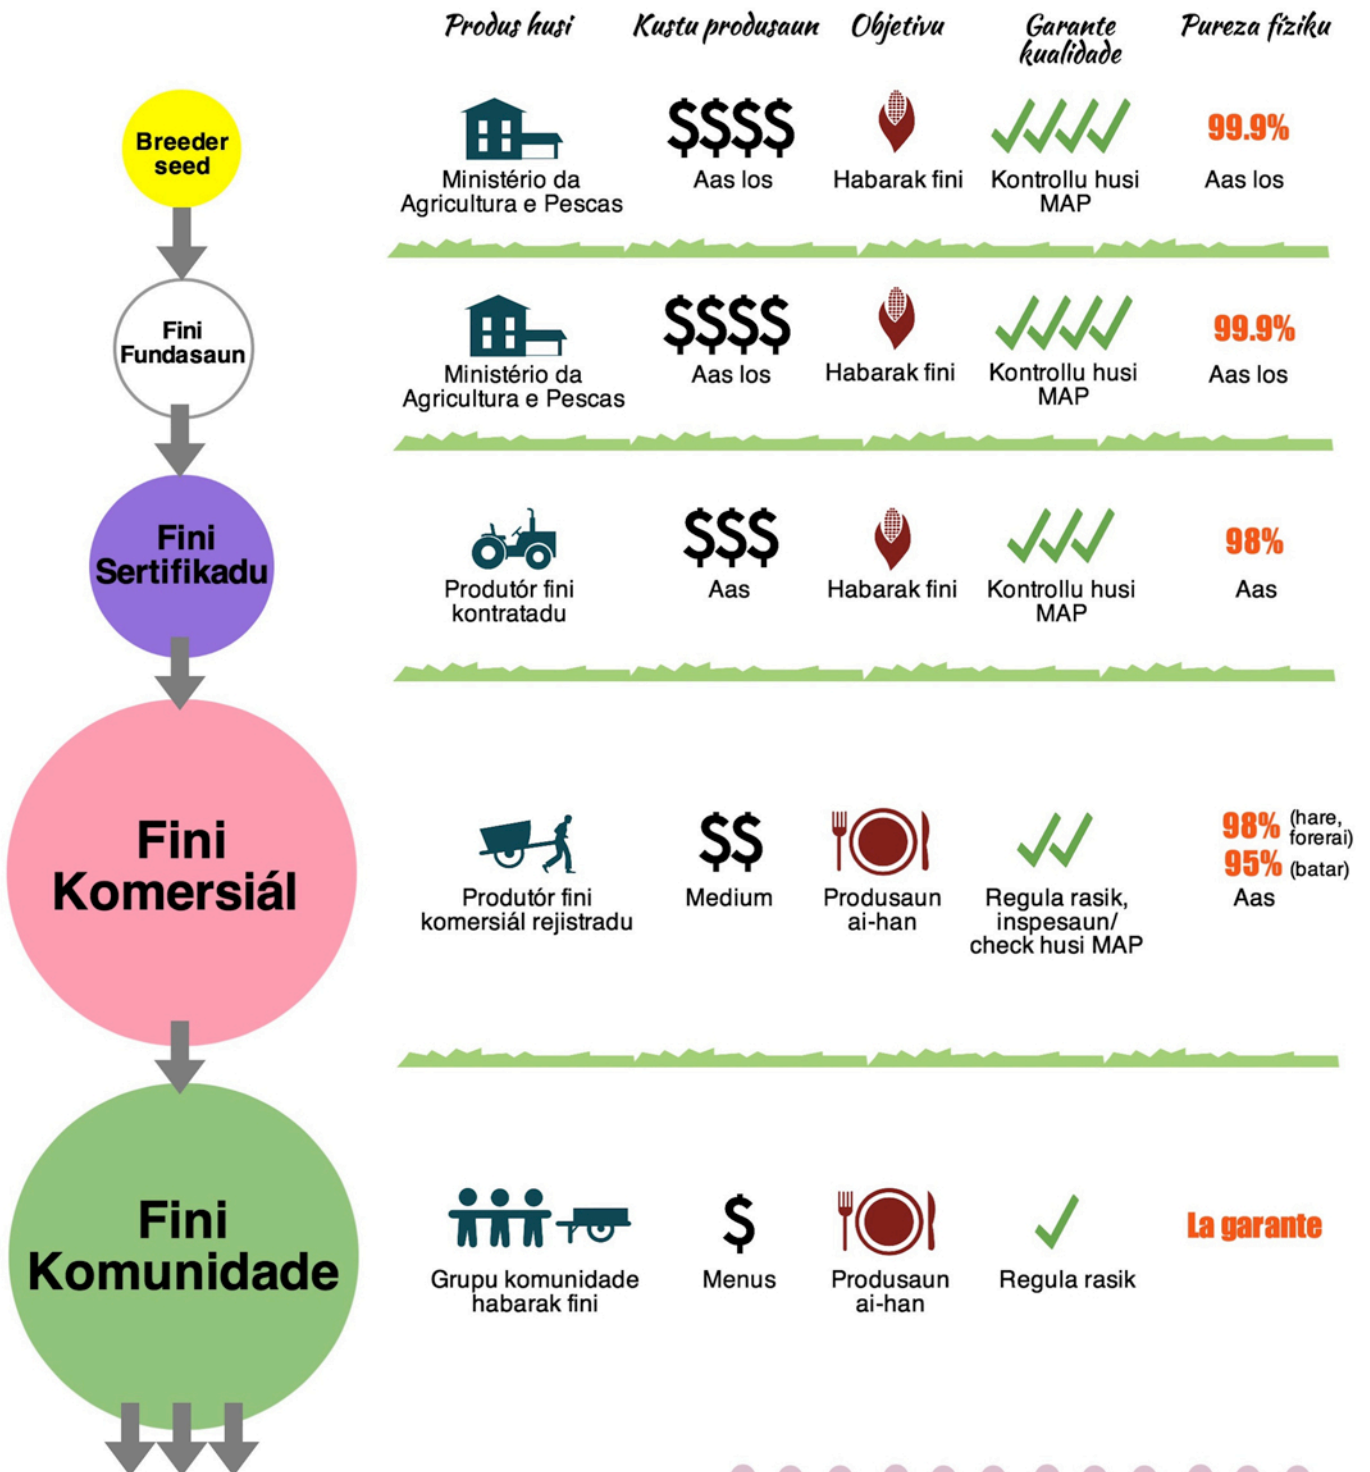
| | Produs husi | Kustu produsaun | Objetivu | Garante kualidade | Pureza fíziku |
|---|---|---|---|---|---|
| Breeder seed | Ministério da Agricultura e Pescas | \$\$\$\$ Aas los | Habarak fini | Kontrollu husi MAP | 99.9% Aas los |
| Fini Fundasaun | Ministério da Agricultura e Pescas | \$\$\$\$ Aas los | Habarak fini | Kontrollu husi MAP | 99.9% Aas los |
| Fini Sertifikadu | Produtór fini kontratadu | \$\$\$ Aas | Habarak fini | Kontrollu husi MAP | 98% Aas |
| Fini Komersiál | Produtór fini komersiál rejistradu | \$\$ Medium | Produsaun ai-han | Regula rasik, inspesaun/ check husi MAP | 98% (hare, forerai) 95% (batar) Aas |
| Fini Komunidade | Grupu komunidade habarak fini | \$ Menus | Produsaun ai-han | Regula rasik | La garante |